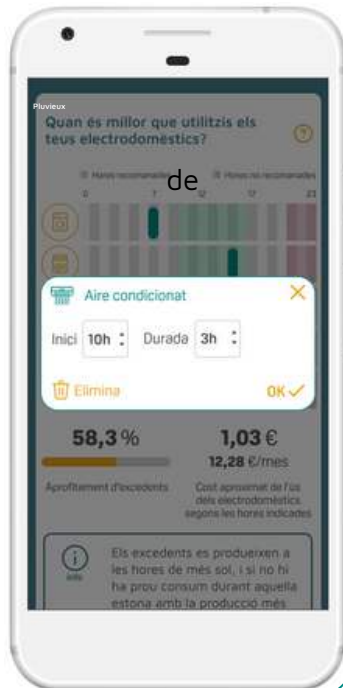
Pluvieux

Quan és millor que utilitzis els teus electrodomèstics?

de

Hores recomanades   Hores no recomanades

0   7   12   17   23

Aire condicionat

Inici 10h   Durada 3h

Elimina   OK

58,3 %
Aprofitament d'excedents

1,03 €
12,28 €/mes
Cost aproximat de l'ús dels electrodomèstics segons les hores indicades

info
Els excedents es produeixen a les hores de més sol, i si no hi ha prou consum durant aquella estona amb la producció més